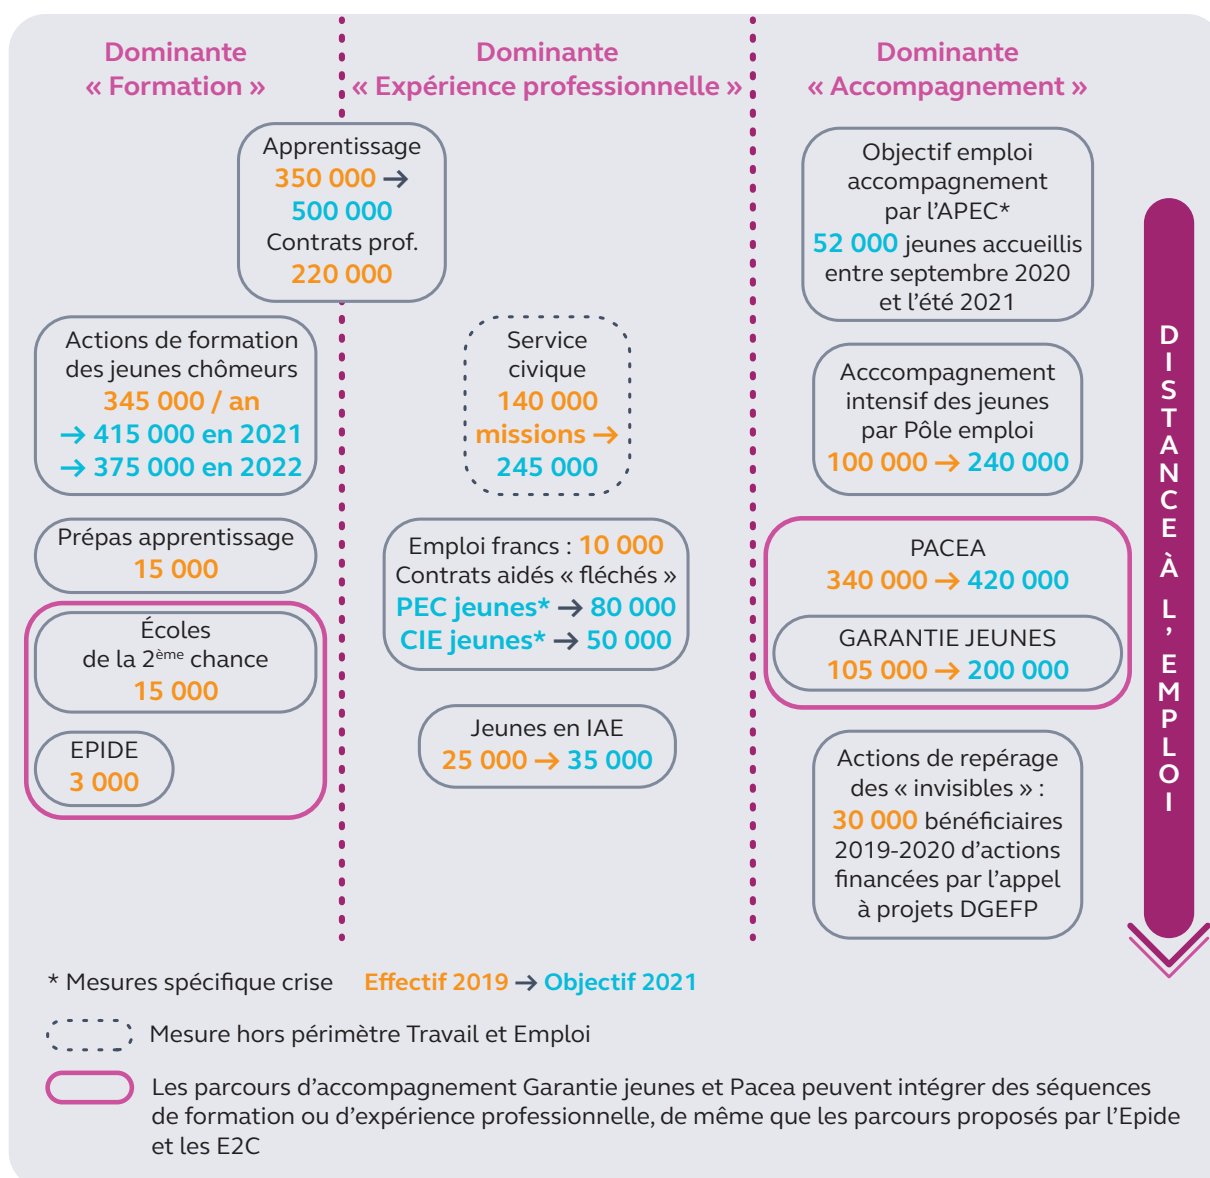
Dominante « Formation »

Dominante « Expérience professionnelle »

Dominante « Accompagnement »

Apprentissage
350 000 → 500 000
Contrats prof.
220 000

Actions de formation des jeunes chômeurs
345 000 / an
→ 415 000 en 2021
→ 375 000 en 2022

Prépas apprentissage
15 000

Écoles de la 2$^{ème}$ chance
15 000

EPIDE
3 000

Service civique
140 000 missions → 245 000

Emploi francs : 10 000
Contrats aidés « fléchés »
PEC jeunes* → 80 000
CIE jeunes* → 50 000

Jeunes en IAE
25 000 → 35 000

Objectif emploi accompagnement par l'APEC*
52 000 jeunes accueillis entre septembre 2020 et l'été 2021

Acccompagnement intensif des jeunes par Pôle emploi
100 000 → 240 000

PACEA
340 000 → 420 000

GARANTIE JEUNES
105 000 → 200 000

Actions de repérage des « invisibles » :
30 000 bénéficiaires 2019-2020 d'actions financées par l'appel à projets DGEFP

DISTANCE À L'EMPLOI

* Mesures spécifique crise Effectif 2019 → Objectif 2021

Mesure hors périmètre Travail et Emploi

Les parcours d'accompagnement Garantie jeunes et Pacea peuvent intégrer des séquences de formation ou d'expérience professionnelle, de même que les parcours proposés par l'Epide et les E2C